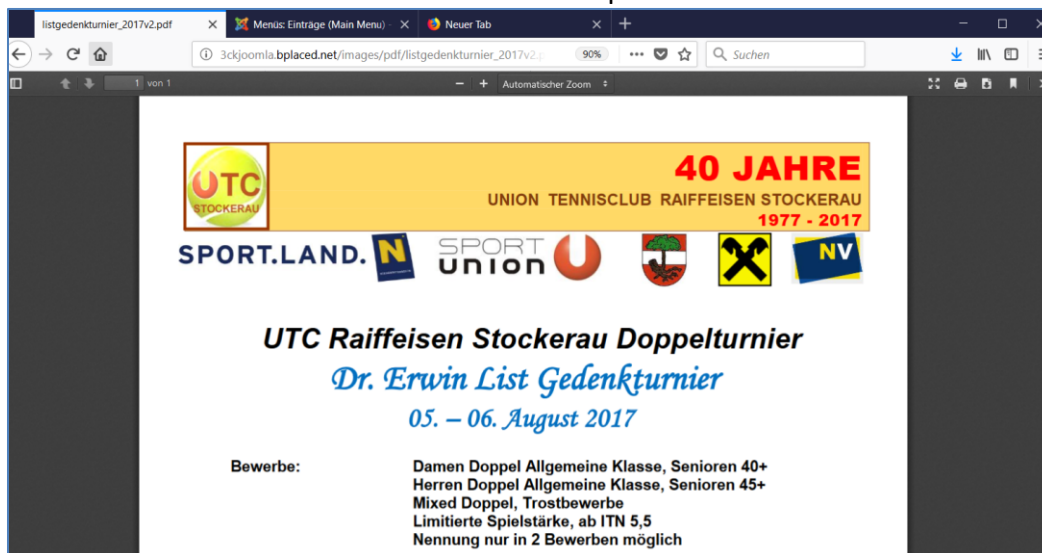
listgedenkturnier_2017v2.pdf ×
Menüs: Einträge (Main Menu) ×
Neuer Tab ×
+

3ckjoomla.bplaced.net/images/pdf/listgedenkturnier_2017v2.p
90%
Suchen

1 von 1
Automatischer Zoom

UTC STOCKERAU
40 JAHRE
UNION TENNISCLUB RAIFFEISEN STOCKERAU
1977 - 2017

SPORT.LAND. N
SPORT union
NV

UTC Raiffeisen Stockerau Doppelturnier
Dr. Erwin List Gedenkturnier
05. – 06. August 2017

Bewerbe:
Damen Doppel Allgemeine Klasse, Senioren 40+
Herren Doppel Allgemeine Klasse, Senioren 45+
Mixed Doppel, Trostbewerbe
Limitierte Spielstärke, ab ITN 5,5
Nennung nur in 2 Bewerben möglich